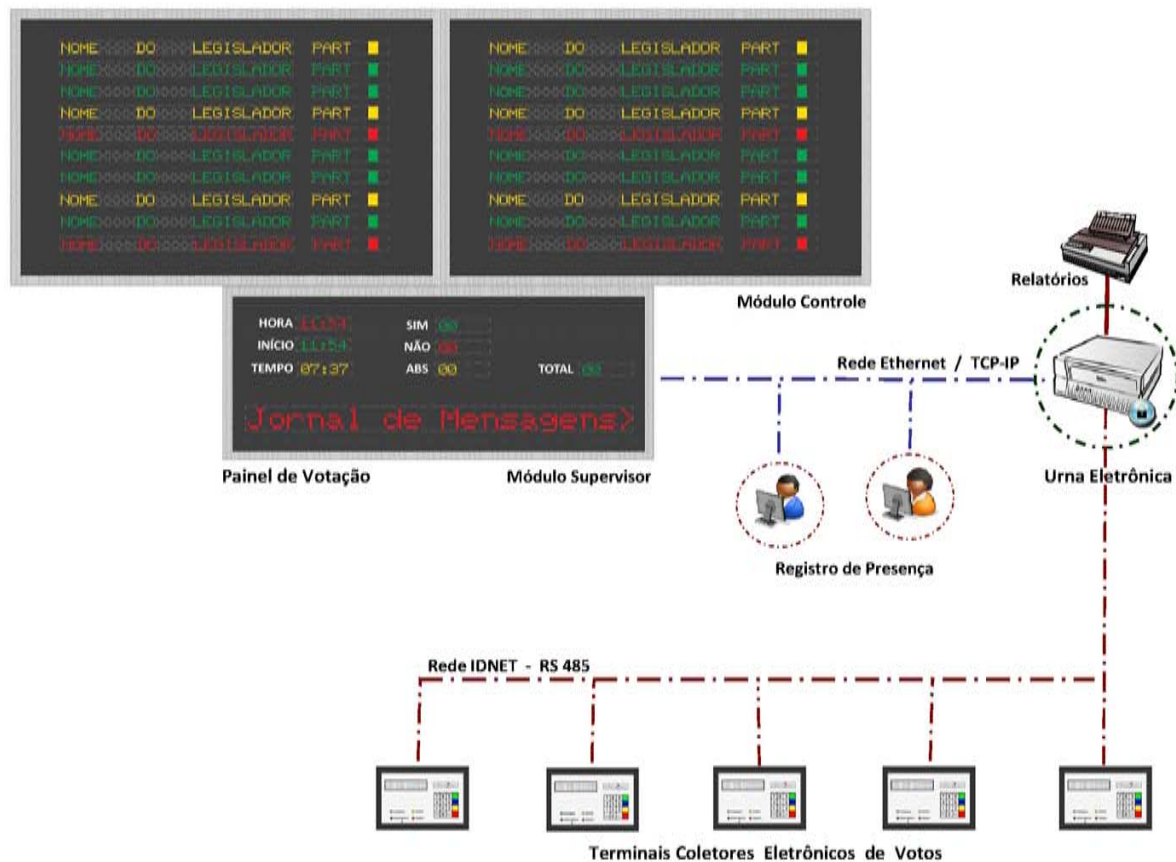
NOME DO LEGISLADOR PART
NOME DO LEGISLADOR PART
NOME DO LEGISLADOR PART
NOME DO LEGISLADOR PART
NOME DO LEGISLADOR PART
NOME DO LEGISLADOR PART
NOME DO LEGISLADOR PART
NOME DO LEGISLADOR PART
NOME DO LEGISLADOR PART
NOME DO LEGISLADOR PART

NOME DO LEGISLADOR PART
NOME DO LEGISLADOR PART
NOME DO LEGISLADOR PART
NOME DO LEGISLADOR PART
NOME DO LEGISLADOR PART
NOME DO LEGISLADOR PART
NOME DO LEGISLADOR PART
NOME DO LEGISLADOR PART
NOME DO LEGISLADOR PART
NOME DO LEGISLADOR PART

Relatórios

Módulo Controle

HORA 11:53
INÍCIO 11:54
TEMPO 07:37
SIM 00
NÃO 00
ABS 00
TOTAL 00

Jornal de Mensagens>

Rede Ethernet / TCP-IP

Painel de Votação

Módulo Supervisor

Urna Eletrônica

Registro de Presença

Rede IDNET - RS 485

Terminais Coletores Eletrônicos de Votos